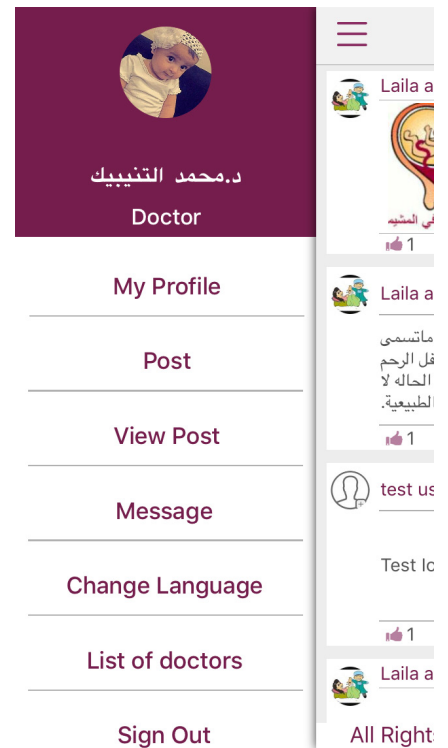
د.محمد التنيبيك

Doctor

My Profile

Post

View Post

Message

Change Language

List of doctors

Sign Out

Laila a

المشيمه

1

Laila a

ماتسمى
فل الرحم
الحاله لا
الطبيعية.

1

test us

Test lo

1

Laila a

All Rights